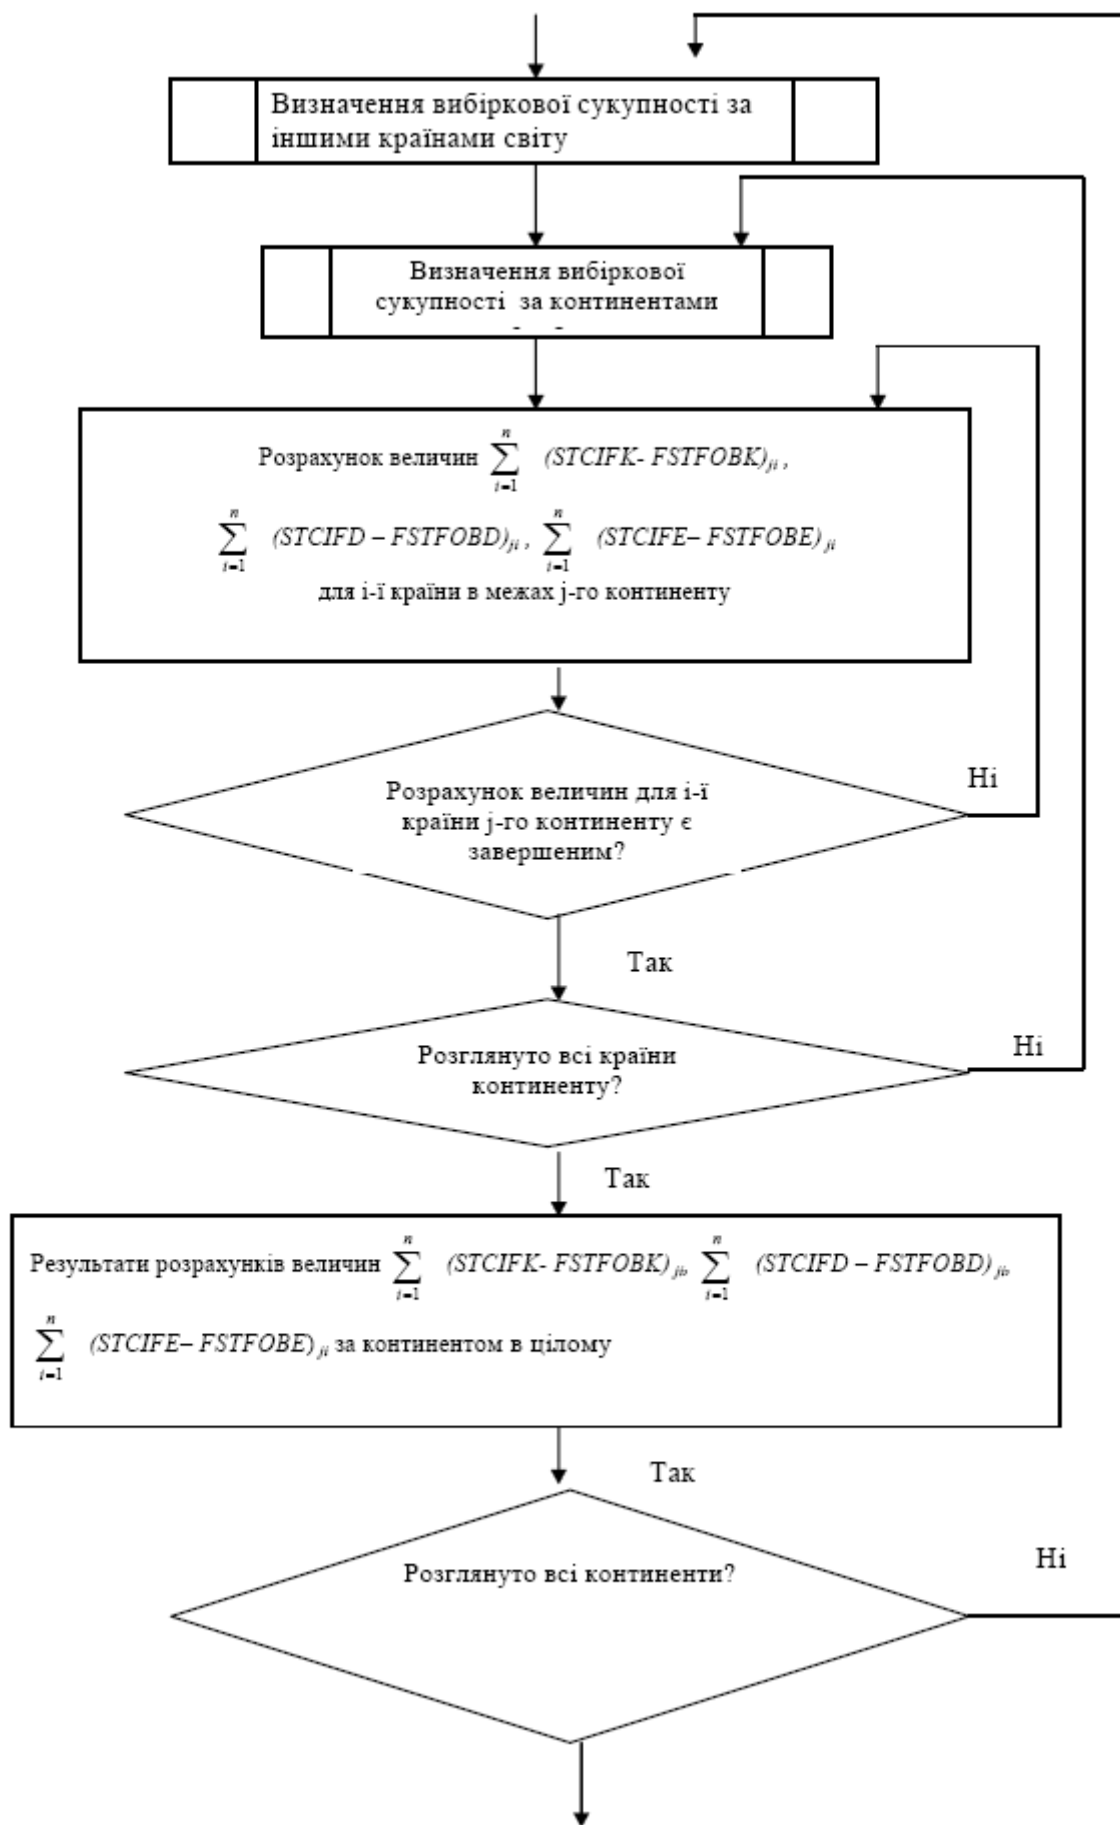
Визначення вибіркової сукупності за іншими країнами світу

Визначення вибіркової сукупності за континентами

Розрахунок величин $\sum_{i=1}^{n} (STCIFK- FSTFOBK)_{ji}$, $\sum_{i=1}^{n} (STCIFD - FSTFOBD)_{ji}$, $\sum_{i=1}^{n} (STCIFE- FSTFOBE)_{ji}$ для і-ї країни в межах j-го континенту

Розрахунок величин для і-ї країни j-го континенту є завершеним?

Ні

Так

Розглянуто всі країни континенту?

Ні

Так

Результати розрахунків величин $\sum_{i=1}^{n} (STCIFK- FSTFOBK)_{ji}$, $\sum_{i=1}^{n} (STCIFD - FSTFOBD)_{ji}$, $\sum_{i=1}^{n} (STCIFE- FSTFOBE)_{ji}$ за континентом в цілому

Так

Розглянуто всі континенти?

Ні